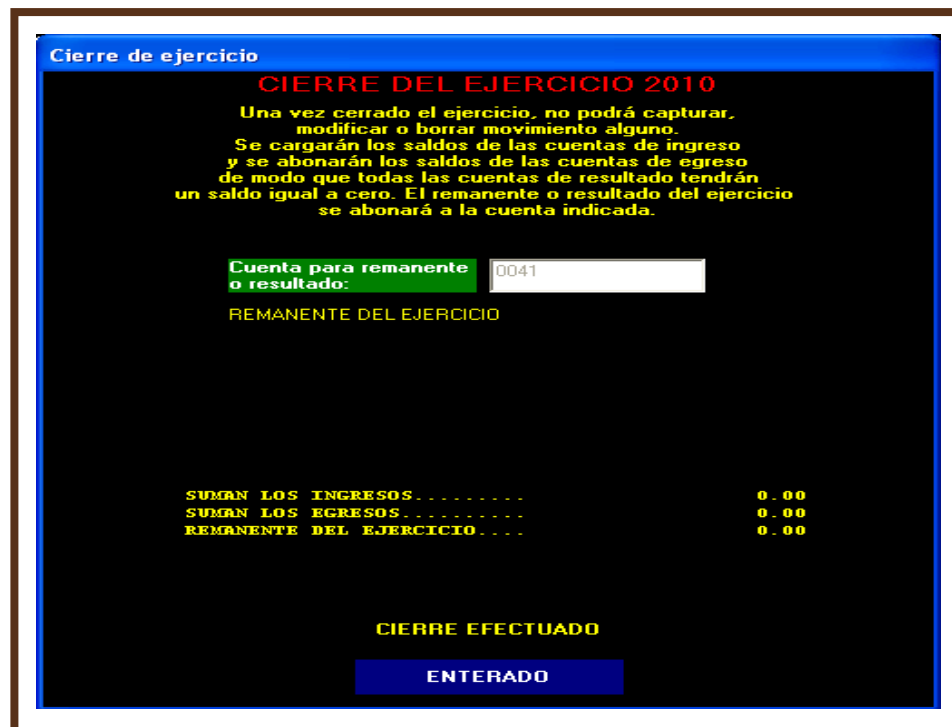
Cierre de ejercicio

CIERRE DEL EJERCICIO 2010

Una vez cerrado el ejercicio, no podrá capturar, modificar o borrar movimiento alguno. Se cargarán los saldos de las cuentas de ingreso y se abonarán los saldos de las cuentas de egreso de modo que todas las cuentas de resultado tendrán un saldo igual a cero. El remanente o resultado del ejercicio se abonará a la cuenta indicada.

Cuenta para remanente o resultado: 0041

REMANENTE DEL EJERCICIO

SUMAN LOS INGRESOS.......... 0.00
SUMAN LOS EGRESOS.......... 0.00
REMANENTE DEL EJERCICIO.... 0.00

CIERRE EFECTUADO

ENTERADO